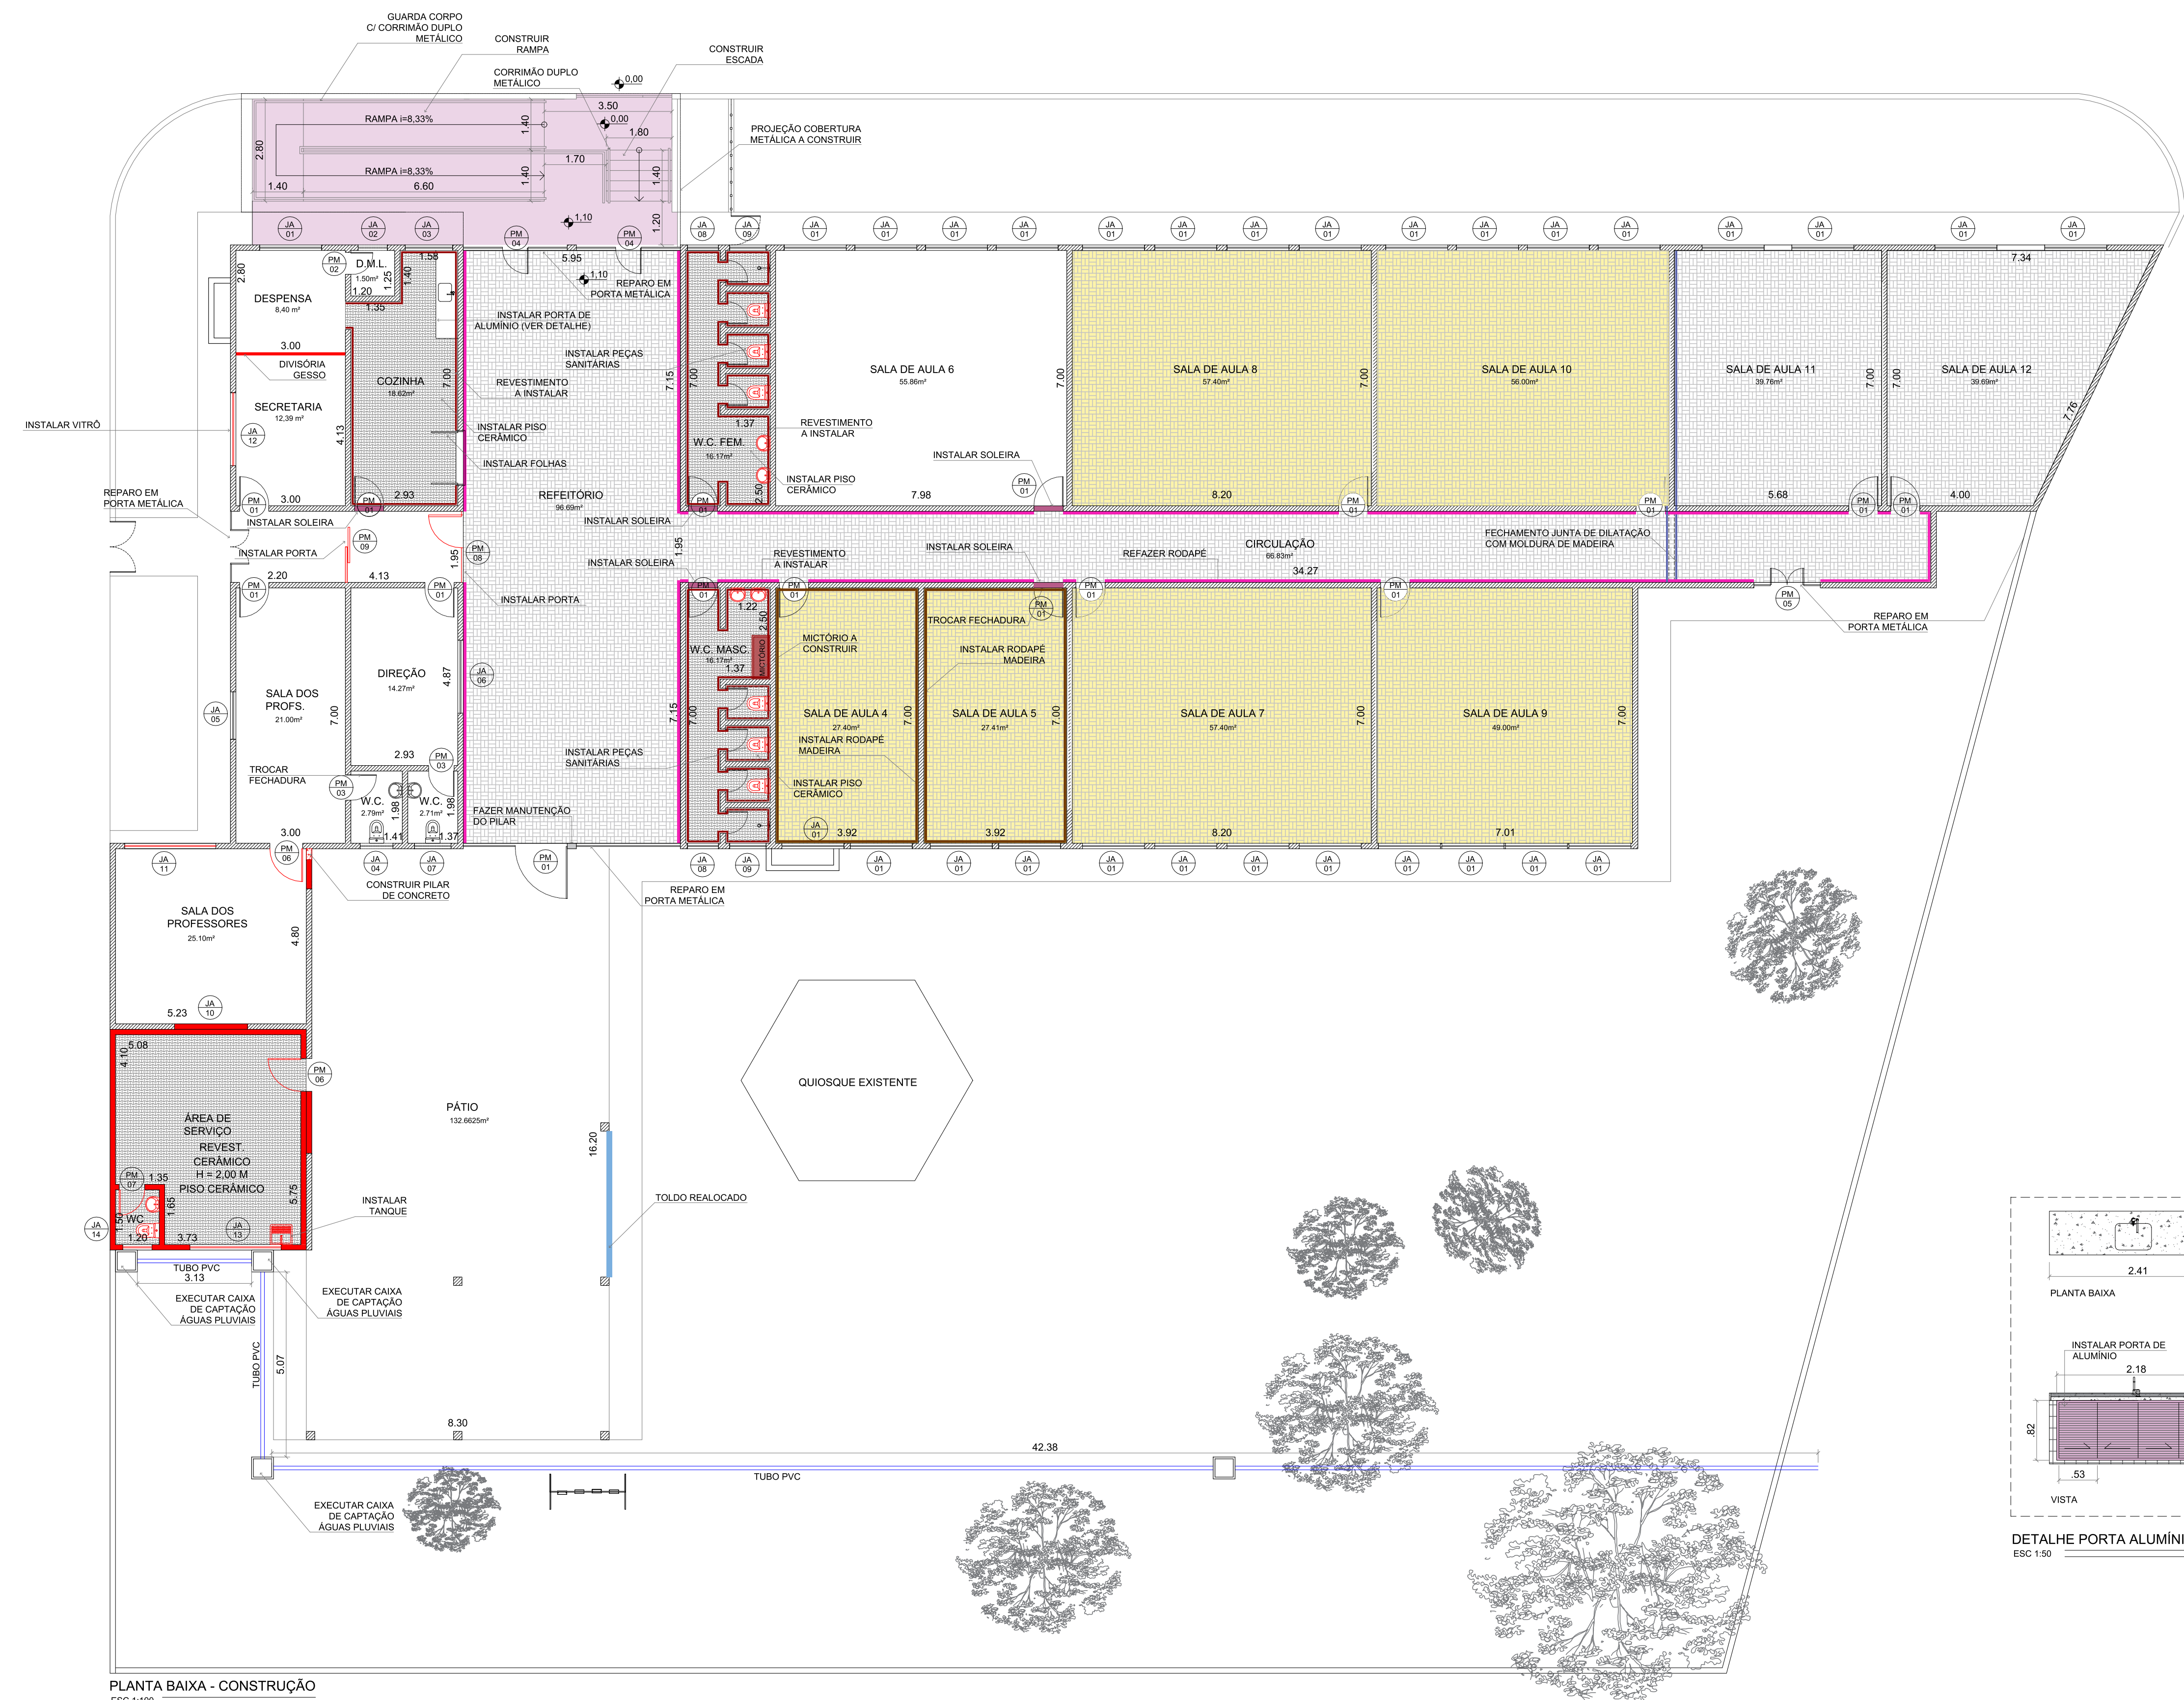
GUARDA CORPO C/ CORRIMÃO DUPLO METÁLICO
CONSTRUIR RAMPA
CORRIMÃO DUPLO METÁLICO
0,00
CONSTRUIR ESCADA
3.50
0,00
1.80
RAMPA i=8,33%
1.40
PROJEÇÃO COBERTURA METÁLICA A CONSTRUIR
2.80
1.70
RAMPA i=8,33%
1.40
1.40
6.60
1.40
1,10
1.20

JA 01 JA 02 JA 03 PM 04 PM 04 JA 08 JA 09 JA 01 JA 01 JA 01 JA 01 JA 01 JA 01 JA 01 JA 01 JA 01 JA 01 JA 01 JA 01 JA 01 JA 01 JA 01 JA 01

2.80
PM 02
D.M.L.
1.50m²
1.58
5.95
1,10
REPARO EM PORTA METÁLICA
1.20
1.25
1.40
DESPENSA
8,40 m²
1.35
INSTALAR PORTA DE ALUMÍNIO (VER DETALHE)
3.00
INSTALAR PEÇAS SANITÁRIAS
DIVISÓRIA GESSO
COZINHA
18.62m²
7.00
REVESTIMENTO A INSTALAR
7.15
7.00
SALA DE AULA 6
55.86m²
7.00
SALA DE AULA 8
57.40m²
7.00
SALA DE AULA 10
56.00m²
SALA DE AULA 11
39.76m²
7.00
7.00
SALA DE AULA 12
39.69m²
7.34
7.76
SECRETARIA
12,39 m²
INSTALAR VITRÔ
JA 12
4.13
INSTALAR PISO CERÂMICO
1.37
REVESTIMENTO A INSTALAR
W.C. FEM.
16.17m²
INSTALAR FOLHAS
INSTALAR SOLEIRA
INSTALAR PISO CERÂMICO
2.50
PM 01
REPARO EM PORTA METÁLICA
PM 01
3.00
PM 01
2.93
REFEITÓRIO
96.69m²
PM 01
7.98
8.20
PM 01
PM 01
5.68
PM 01
PM 01
4.00
INSTALAR SOLEIRA
INSTALAR SOLEIRA
INSTALAR PORTA
PM 09
1.95
PM 08
1.95
REVESTIMENTO A INSTALAR
INSTALAR SOLEIRA
CIRCULAÇÃO
66.83m²
34.27
REFAZER RODAPÉ
FECHAMENTO JUNTA DE DILATAÇÃO COM MOLDURA DE MADEIRA
INSTALAR SOLEIRA
2.20
4.13
PM 01
PM 01
PM 01
PM 01
PM 01
PM 01
PM 01
PM 05
REPARO EM PORTA METÁLICA
INSTALAR PORTA
1.22
2.50
TROCAR FECHADURA
MICTÓRIO A CONSTRUIR
INSTALAR RODAPÉ MADEIRA
W.C. MASC.
16.17m²
1.37
MICTÓRIO
DIREÇÃO
14.27m²
4.87
JA 06
SALA DOS PROFS.
21.00m²
7.00
JA 05
7.15
7.00
SALA DE AULA 4
27.40m²
7.00
SALA DE AULA 5
27.41m²
7.00
SALA DE AULA 7
57.40m²
7.00
SALA DE AULA 9
49.00m²
7.00
INSTALAR RODAPÉ MADEIRA
2.93
PM 03
INSTALAR PEÇAS SANITÁRIAS
INSTALAR PISO CERÂMICO
TROCAR FECHADURA
PM 03
W.C.
2.79m²
1.98
W.C.
2.71m²
1.98
FAZER MANUTENÇÃO DO PILAR
1.41
1.37
3.00
JA 01
3.92
3.92
8.20
7.01
JA 11
PM 06
JA 04
JA 07
PM 01
JA 08
JA 09
JA 01 JA 01 JA 01 JA 01 JA 01 JA 01 JA 01 JA 01 JA 01 JA 01
CONSTRUIR PILAR DE CONCRETO
REPARO EM PORTA METÁLICA
SALA DOS PROFESSORES
25.10m²
4.80
5.23
JA 10
5.08
4.10
PM 06
QUIOSQUE EXISTENTE
ÁREA DE SERVIÇO
REVEST. CERÂMICO H = 2,00 M
PISO CERÂMICO
PÁTIO
132.6625m²
16.20
PM 07
1.35
1.65
5.75
INSTALAR TANQUE
TOLDO REALOCADO
JA 14
1.50
WC
1.20
3.73
JA 13
TUBO PVC
3.13
EXECUTAR CAIXA DE CAPTAÇÃO ÁGUAS PLUVIAIS
EXECUTAR CAIXA DE CAPTAÇÃO ÁGUAS PLUVIAIS
TUBO PVC
5.07
8.30
42.38
TUBO PVC
EXECUTAR CAIXA DE CAPTAÇÃO ÁGUAS PLUVIAIS
PLANTA BAIXA - CONSTRUÇÃO
ESC 1:100

2.41
PLANTA BAIXA
INSTALAR PORTA DE ALUMÍNIO
2.18
.82
.53
VISTA
DETALHE PORTA ALUMÍNI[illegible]
ESC 1:50